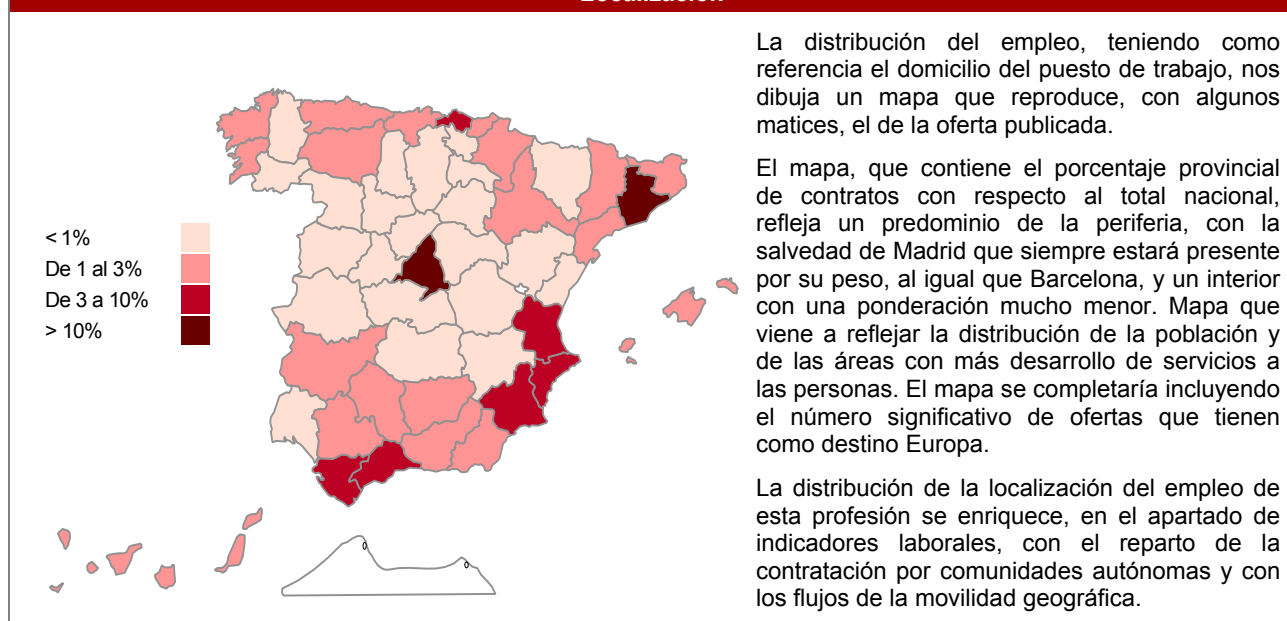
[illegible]

< 1%
De 1 al 3%
De 3 a 10%
> 10%

La distribución del empleo, teniendo como referencia el domicilio del puesto de trabajo, nos dibuja un mapa que reproduce, con algunos matices, el de la oferta publicada.

El mapa, que contiene el porcentaje provincial de contratos con respecto al total nacional, refleja un predominio de la periferia, con la salvedad de Madrid que siempre estará presente por su peso, al igual que Barcelona, y un interior con una ponderación mucho menor. Mapa que viene a reflejar la distribución de la población y de las áreas con más desarrollo de servicios a las personas. El mapa se completaría incluyendo el número significativo de ofertas que tienen como destino Europa.

La distribución de la localización del empleo de esta profesión se enriquece, en el apartado de indicadores laborales, con el reparto de la contratación por comunidades autónomas y con los flujos de la movilidad geográfica.